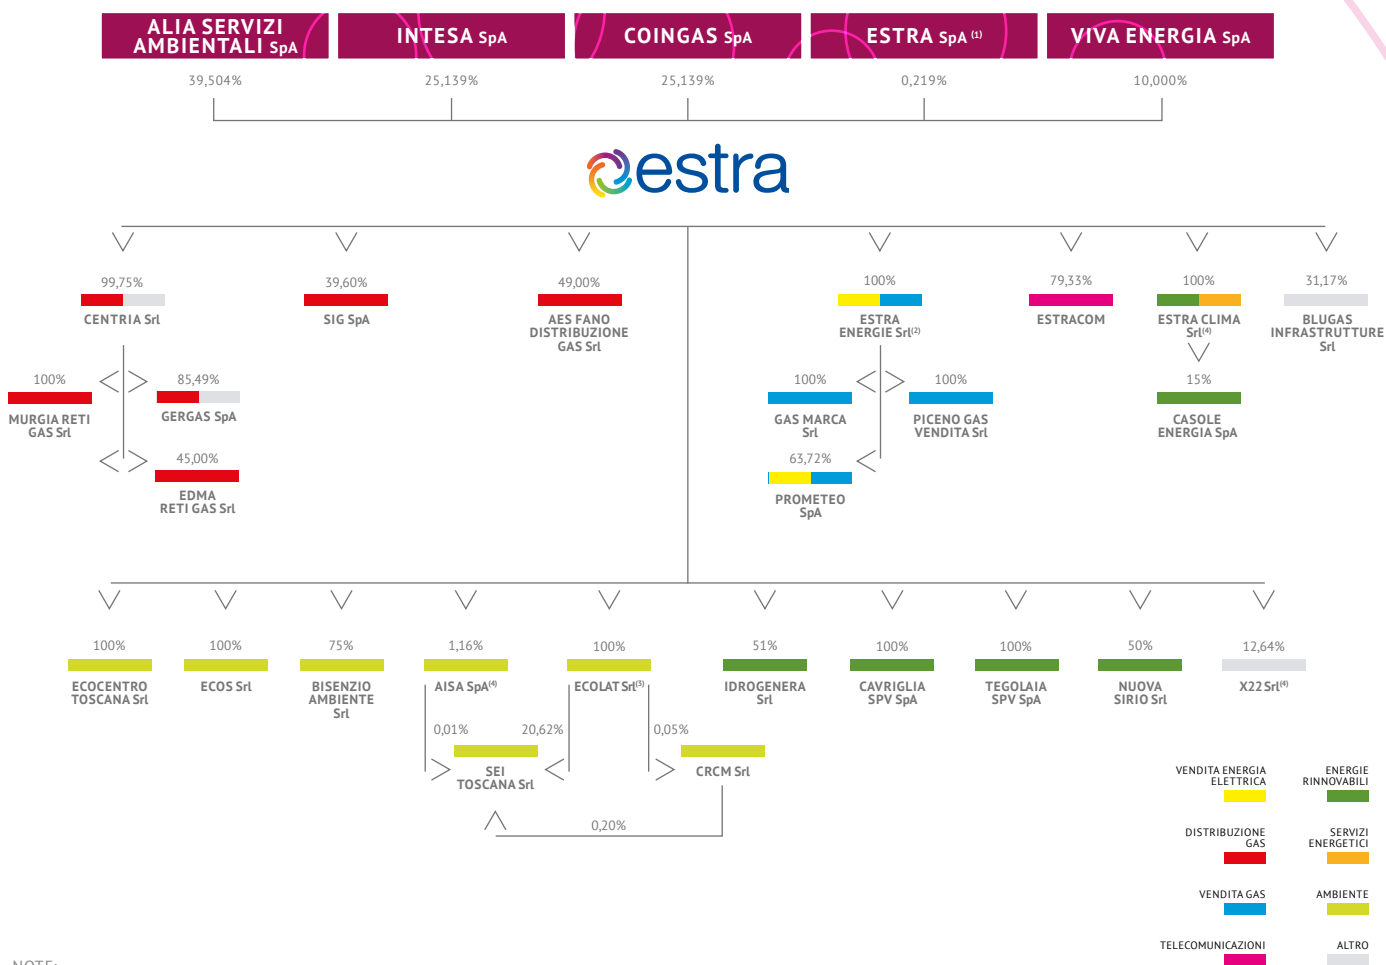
ALIA SERVIZI AMBIENTALI SpA
INTESA SpA
COINGAS SpA
ESTRA SpA $^{(1)}$
VIVA ENERGIA SpA

39,504%
25,139%
25,139%
0,219%
10,000%

estra

99,75%
CENTRIA Srl

39,60%
SIG SpA

49,00%
AES FANO DISTRIBUZIONE GAS Srl

100%
ESTRA ENERGIE Srl$^{(2)}$

79,33%
ESTRACOM

100%
ESTRA CLIMA Srl$^{(4)}$

31,17%
BLUGAS INFRASTRUTTURE Srl

100%
MURGIA RETI GAS Srl

85,49%
GERGAS SpA

45,00%
EDMA RETI GAS Srl

100%
GAS MARCA Srl

100%
PICENO GAS VENDITA Srl

63,72%
PROMETEO SpA

15%
CASOLE ENERGIA SpA

100%
ECOCENTRO TOSCANA Srl

100%
ECOS Srl

75%
BISENZIO AMBIENTE Srl

1,16%
AISA SpA$^{(4)}$

100%
ECOLAT Srl$^{(5)}$

51%
IDROGENERA Srl

100%
CAVRIGLIA SPV SpA

100%
TEGOLAIA SPV SpA

50%
NUOVA SIRIO Srl

12,64%
X22 Srl$^{(4)}$

0,01%
20,62%
SEI TOSCANA Srl

0,05%
CRCM Srl

0,20%

VENDITA ENERGIA ELETTRICA
ENERGIE RINNOVABILI
DISTRIBUZIONE GAS
SERVIZI ENERGETICI
VENDITA GAS
AMBIENTE
TELECOMUNICAZIONI
ALTRO

NOTE: